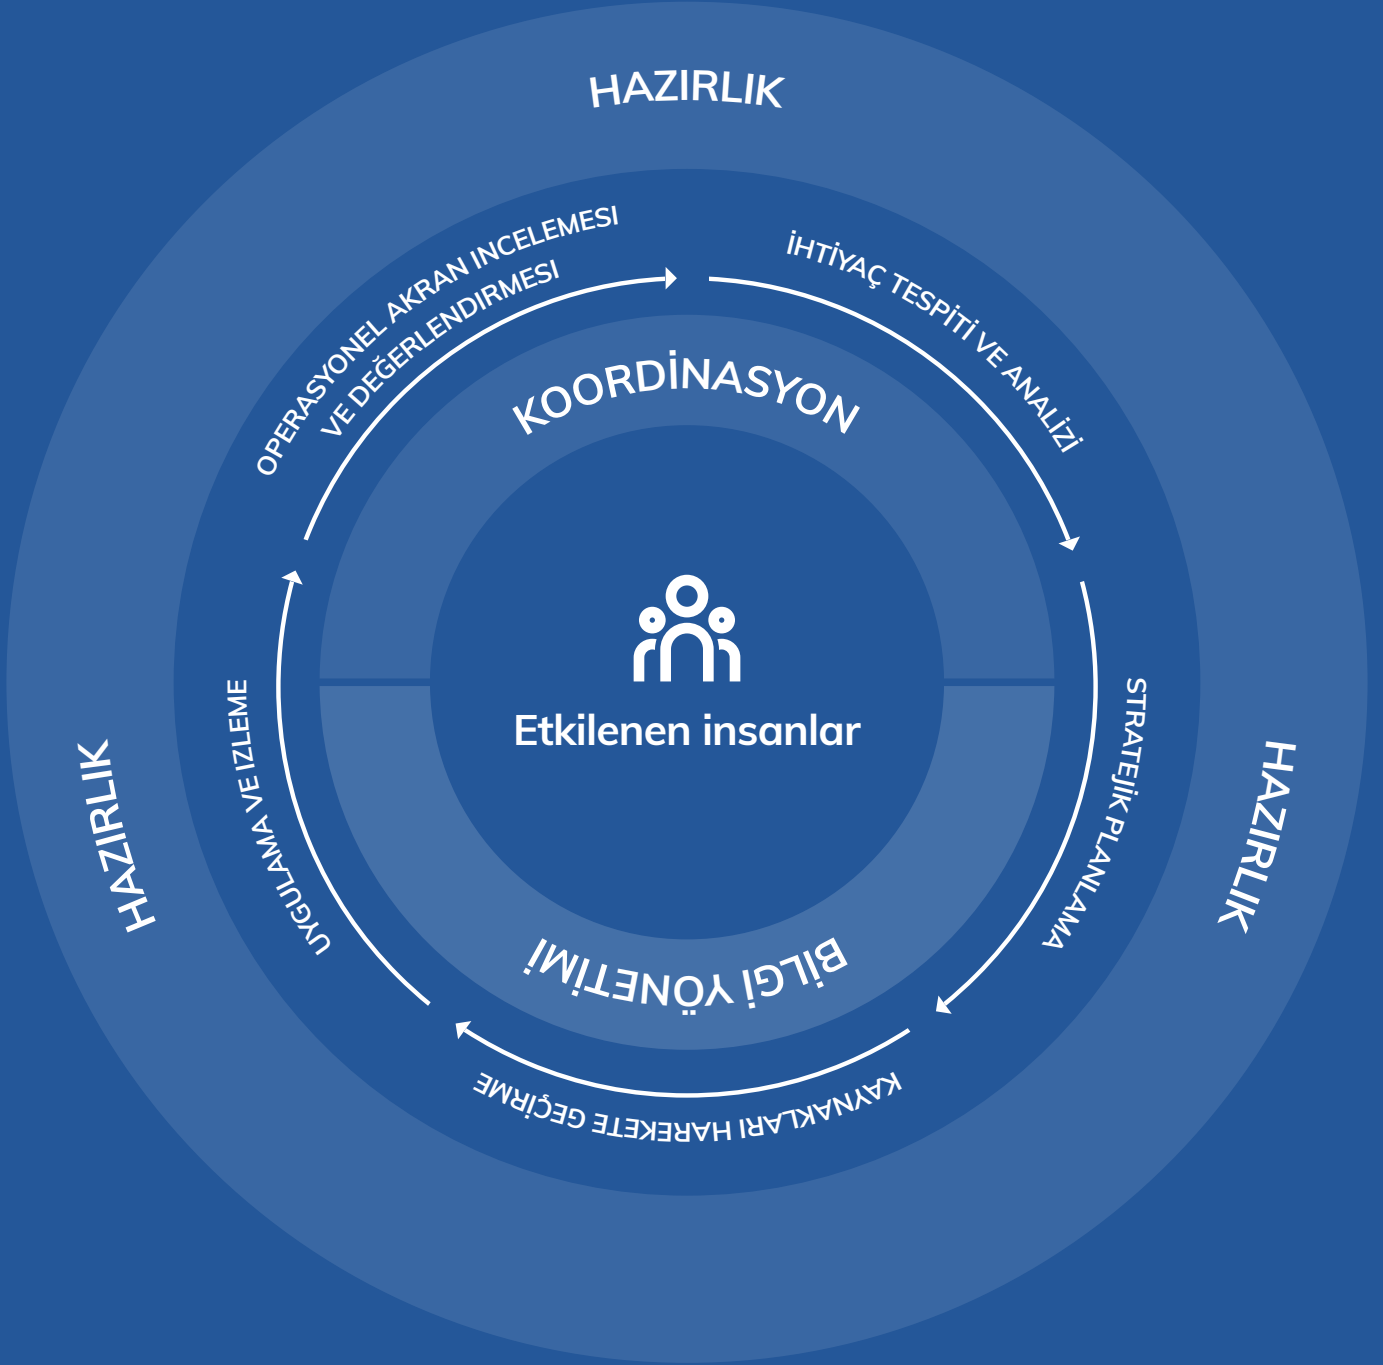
HAZIRLIK

OPERASYONEL AKRAN INCELEMESI VE DEĞERLENDIRMESI

İHTİYAÇ TESPİTİ VE ANALİZİ

KOORDİNASYON

Etkilenen insanlar

HAZIRLIK

UYGULAMA VE IZLEME

STRATEJİK PLANLAMA

HAZIRLIK

BİLGİ YÖNETİMİ

KAYNAKLARI HAREKETE GEÇİRME